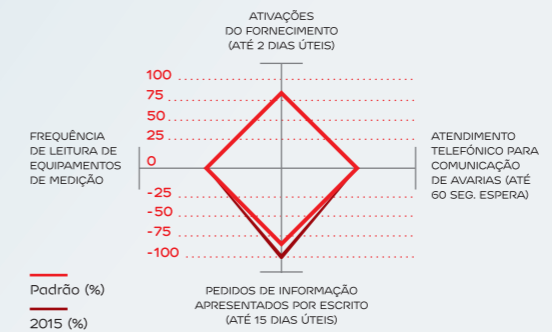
ATIVAÇÕES
DO FORNECIMENTO
(ATÉ 2 DIAS ÚTEIS)

100
75
50
25
0
-25
-50
-75
-100

FREQUÊNCIA
DE LEITURA DE
EQUIPAMENTOS
DE MEDIÇÃO

ATENDIMENTO
TELEFÓNICO PARA
COMUNICAÇÃO
DE AVARIAS (ATÉ
60 SEG. ESPERA)

PEDIDOS DE INFORMAÇÃO
APRESENTADOS POR ESCRITO
(ATÉ 15 DIAS ÚTEIS)

Padrão (%)

2015 (%)